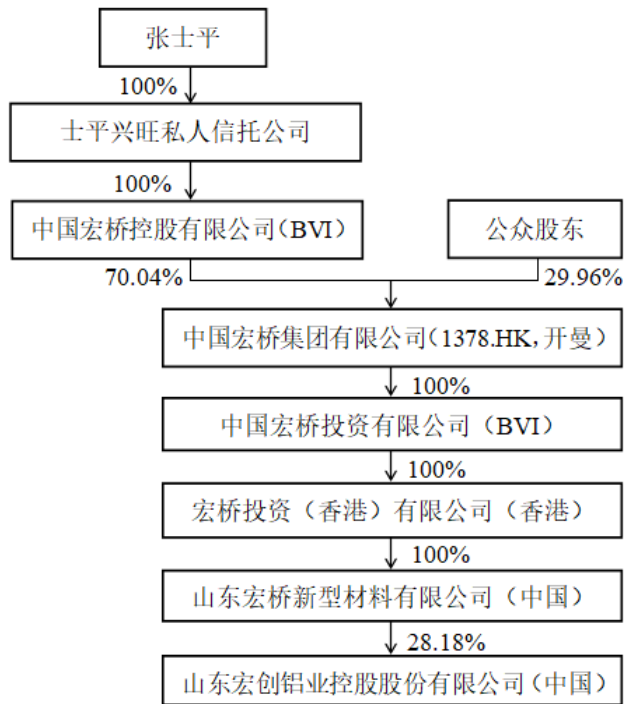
张士平

100%

士平兴旺私人信托公司

100%

中国宏桥控股有限公司（BVI）

公众股东

70.04%

29.96%

中国宏桥集团有限公司（1378.HK，开曼）

100%

中国宏桥投资有限公司（BVI）

100%

宏桥投资（香港）有限公司（香港）

100%

山东宏桥新型材料有限公司（中国）

28.18%

山东宏创铝业控股股份有限公司（中国）